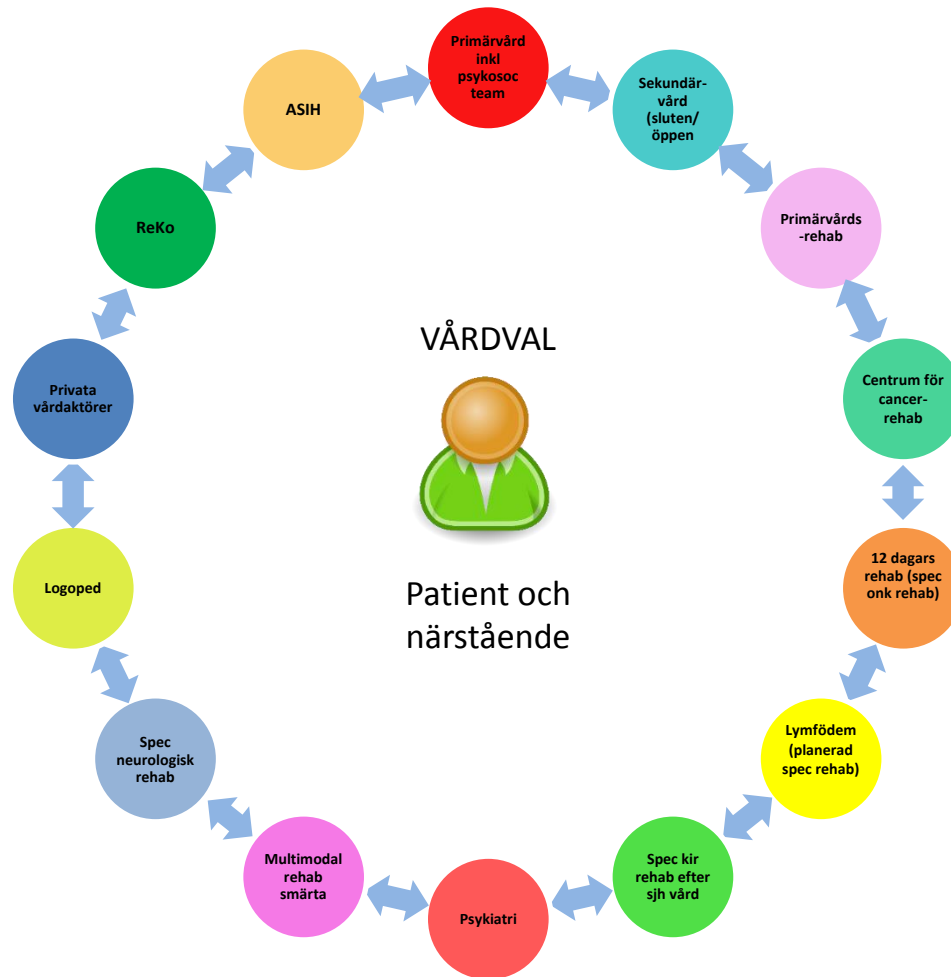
Primärvård inkl psykosoc team

Sekundär-vård (sluten/ öppen

Primärvårds -rehab

Centrum för cancer-rehab

12 dagars rehab (spec onk rehab)

Lymfödem (planerad spec rehab)

Spec kir rehab efter sjh vård

Psykiatri

Multimodal rehab smärta

Spec neurologisk rehab

Logoped

Privata vårdaktörer

ReKo

ASIH

VÅRDVAL

Patient och närstående